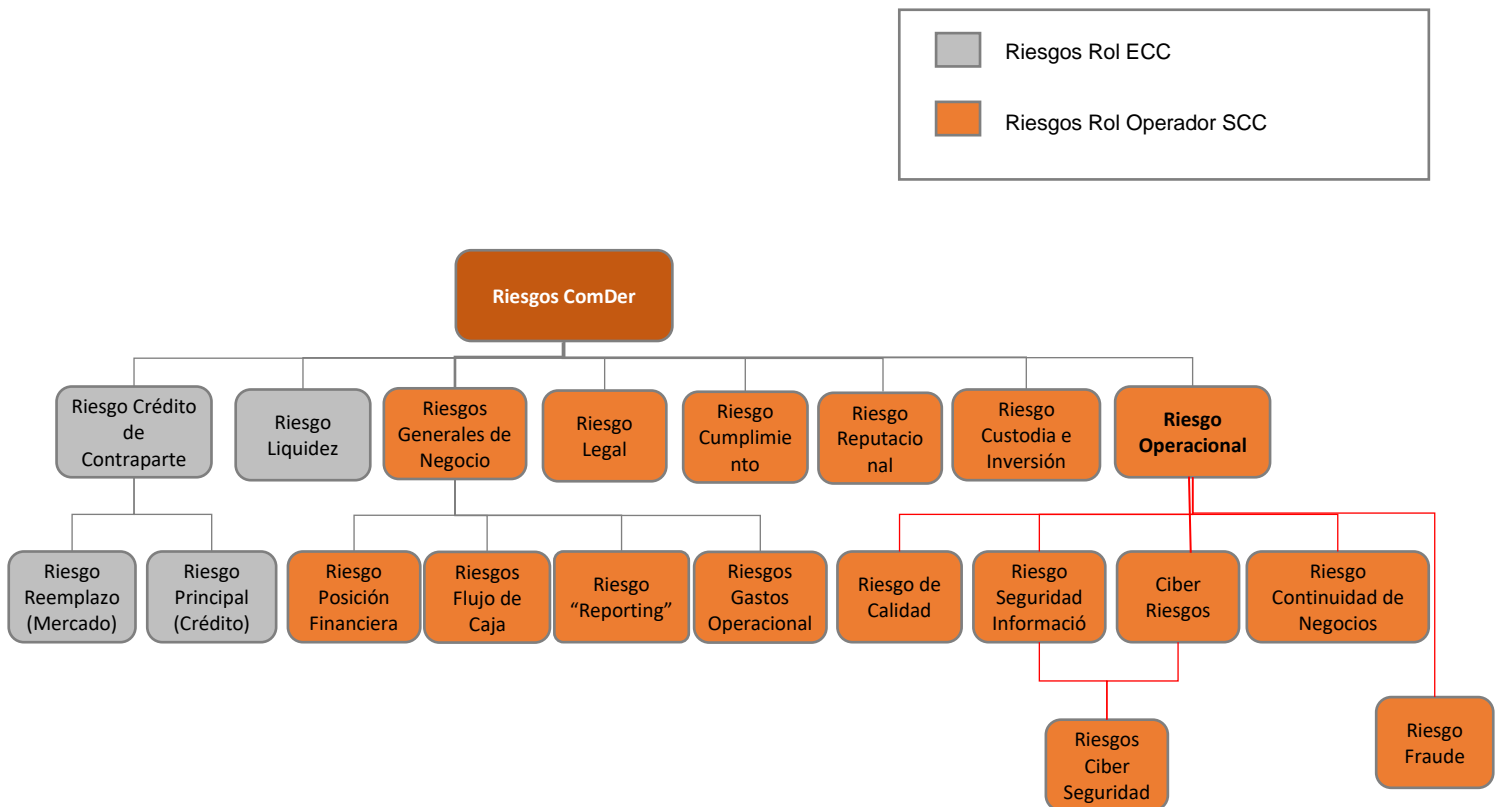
Riesgos Rol ECC

Riesgos Rol Operador SCC

Riesgos ComDer

Riesgo Crédito de Contraparte

Riesgo Liquidez

Riesgos Generales de Negocio

Riesgo Legal

Riesgo Cumplimiento

Riesgo Reputacional

Riesgo Custodia e Inversión

Riesgo Operacional

Riesgo Reemplazo (Mercado)

Riesgo Principal (Crédito)

Riesgo Posición Financiera

Riesgos Flujo de Caja

Riesgo "Reporting"

Riesgos Gastos Operacional

Riesgo de Calidad

Riesgo Seguridad Informació

Ciber Riesgos

Riesgo Continuidad de Negocios

Riesgos Ciber Seguridad

Riesgo Fraude